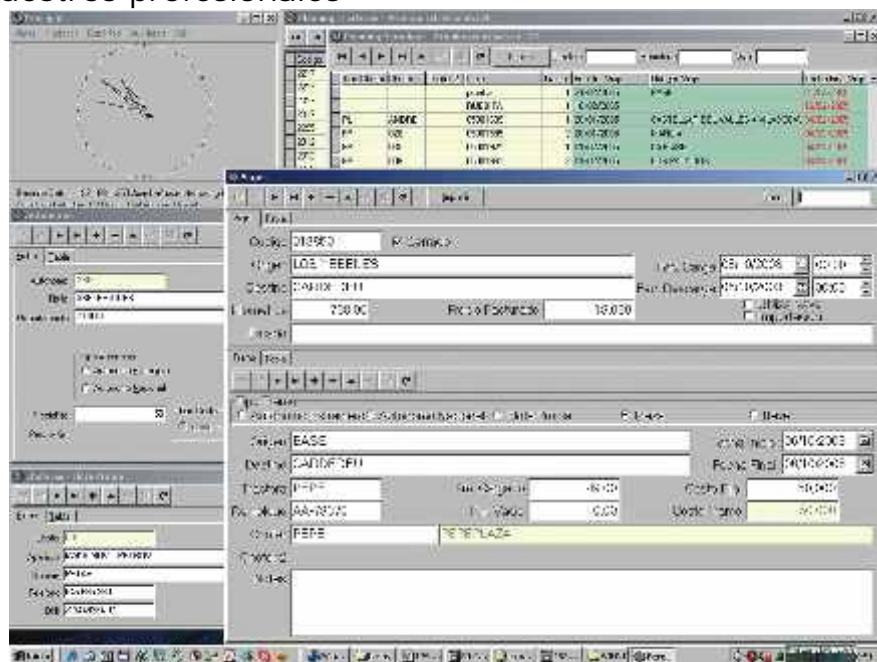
uestros profesionales

Codigo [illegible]
Origen LOS REBELES
Destino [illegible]
Distancia 730,00
Precio Estimado 18,000
Fecha Carga
Fecha Descarga

Origen BASE
Destino CARDEDEU
Tractora
Remolque
Chofer PERE
PERE PLAZA
Fecha Inicio 30/10/2008
Fecha Final 30/10/2008
Coste
Otros
Notas